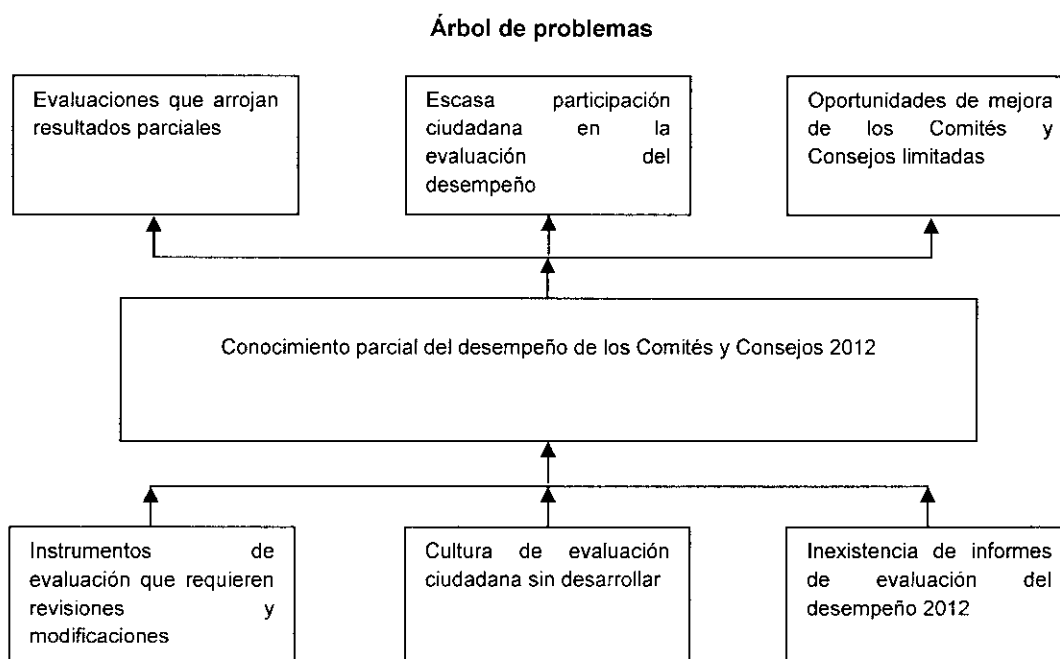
Árbol de problemas

Evaluaciones que arrojan resultados parciales

Escasa participación ciudadana en la evaluación del desempeño

Oportunidades de mejora de los Comités y Consejos limitadas

Conocimiento parcial del desempeño de los Comités y Consejos 2012

Instrumentos de evaluación que requieren revisiones y modificaciones

Cultura de evaluación ciudadana sin desarrollar

Inexistencia de informes de evaluación del desempeño 2012